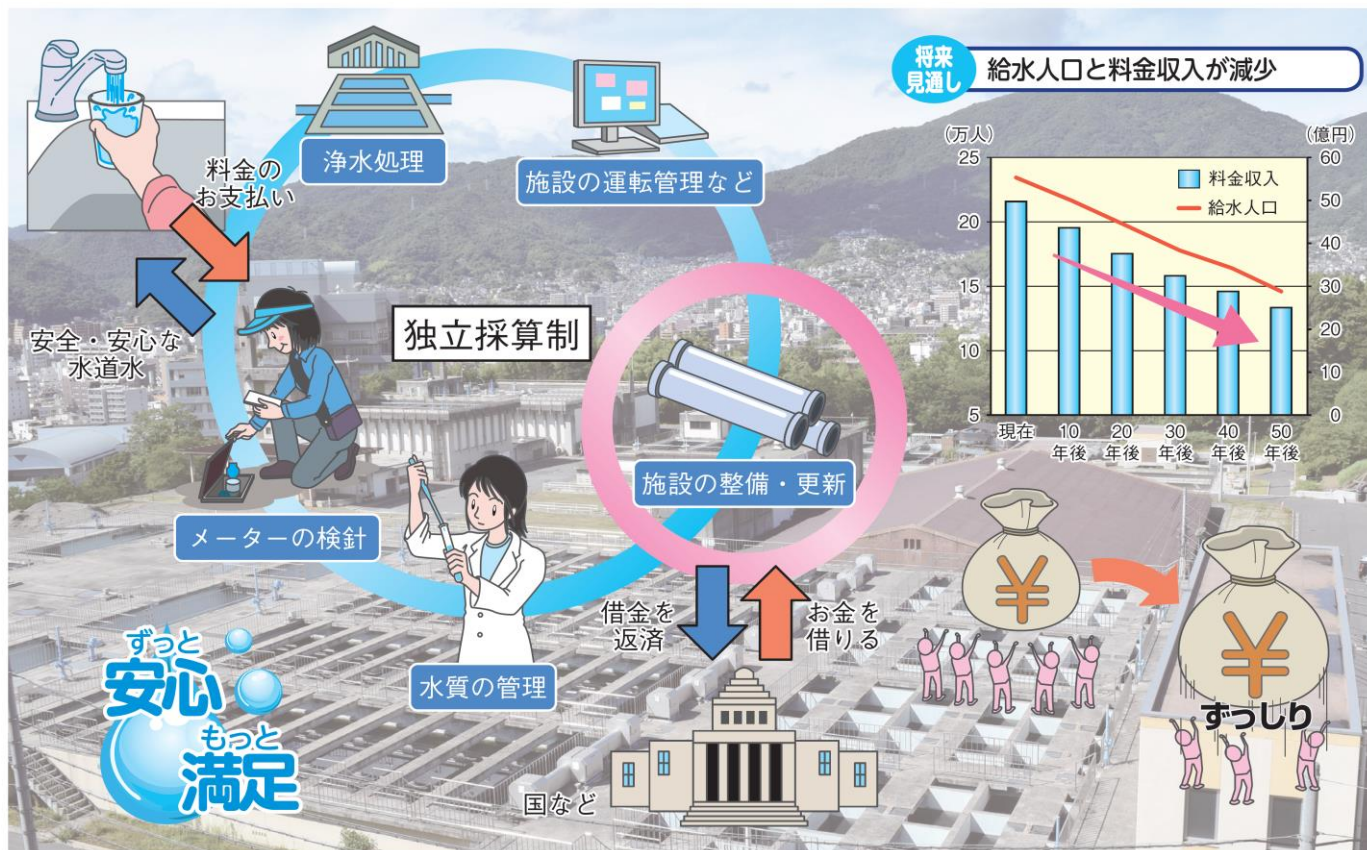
料金の
お支払い

安全・安心な
水道水

浄水処理

施設の運転管理など

独立採算制

施設の整備・更新

メーターの検針

水質の管理

借金を
返済

お金を
借りる

国など

ずっと
安心
もっと
満足

将来
見通し

給水人口と料金収入が減少

(万人)
25
20
15
10
5

(億円)
60
50
40
30
20
10
0

料金収入
給水人口

現在
10
年後
20
年後
30
年後
40
年後
50
年後

¥

¥

ずっしり